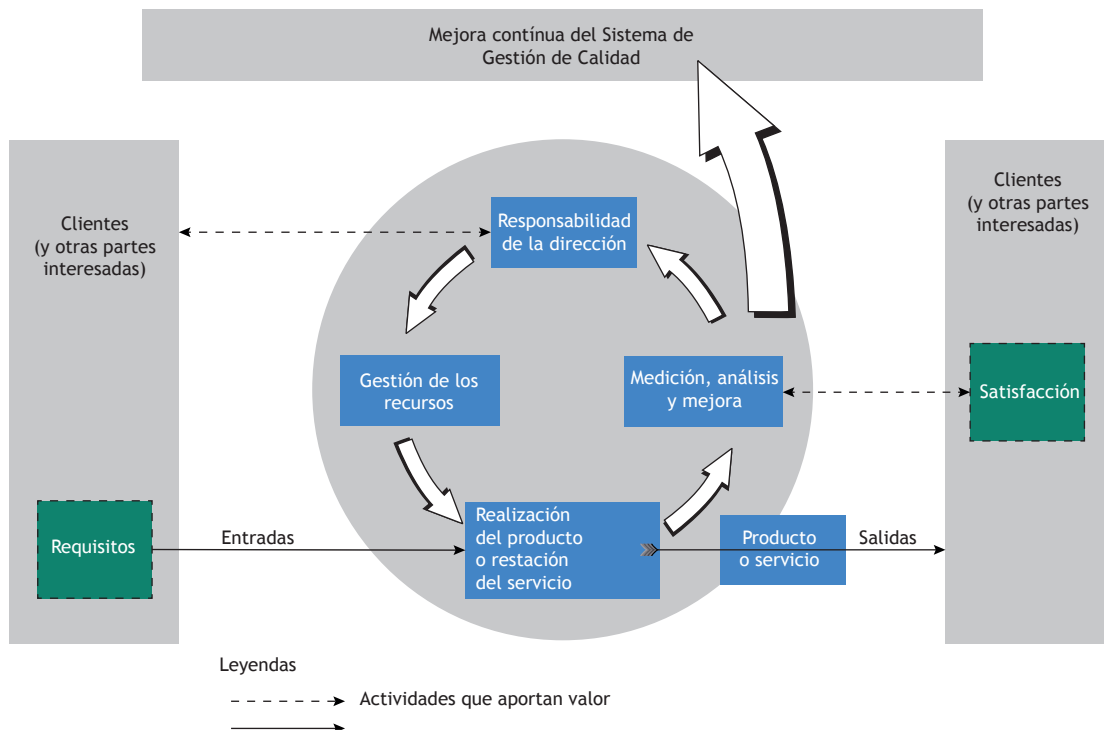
Mejora contínua del Sistema de Gestión de Calidad

Clientes
(y otras partes interesadas)

Clientes
(y otras partes interesadas)

Responsabilidad de la dirección

Gestión de los recursos

Medición, análisis y mejora

Satisfacción

Requisitos

Entradas

Realización del producto o restación del servicio

Producto o servicio

Salidas

Leyendas

Actividades que aportan valor